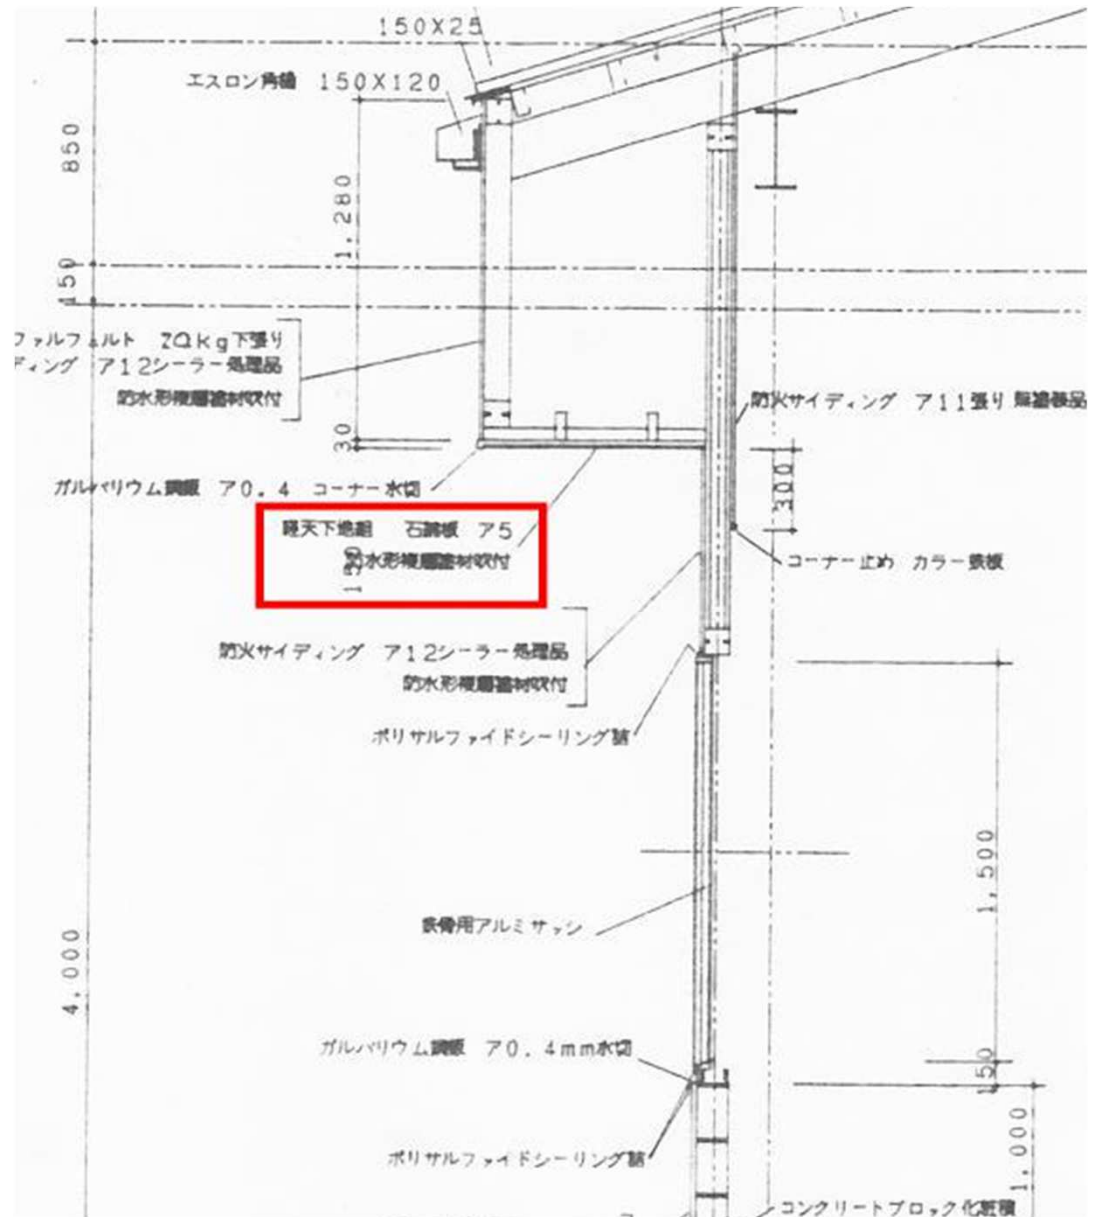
150X25

エスロン角樋 150X120

850

1,280

150

ファルフェルト 20kg下張り
ディング ア12シーラー処理品
防水形複層塗材吹付

30

防火サイディング ア11張り 無塗装品

ガルバリウム鋼板 ア0.4 コーナー水切

300

軒天下地組 石綿板 ア5
防水形複層塗材吹付

コーナー止め カラー鉄板

防火サイディング ア12シーラー処理品
防水形複層塗材吹付

ポリサルファイドシーリング詰

1,500

鉄骨用アルミサッシ

4,000

ガルバリウム鋼板 ア0.4mm水切

150

ポリサルファイドシーリング詰

1,000

コンクリートブロック化粧積